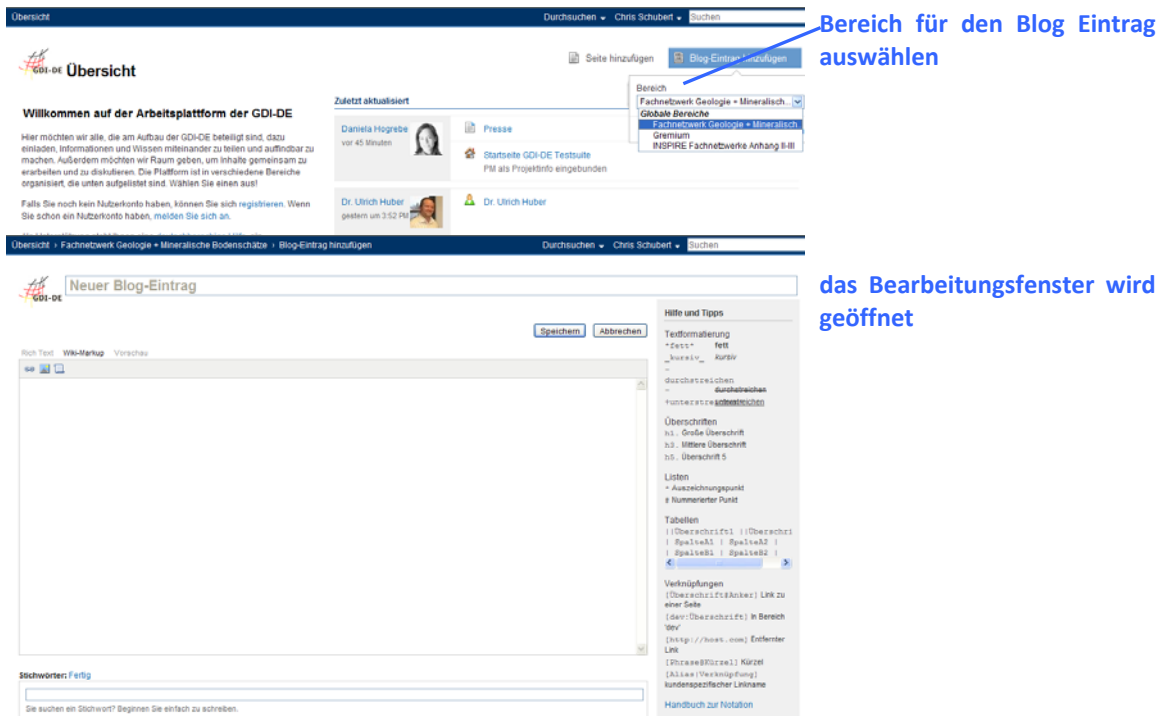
Übersicht

Durchsuchen Chris Schubert Suchen

GDI-DE Übersicht

Seite hinzufügen

Blog-Eintrag hinzufügen

Bereich für den Blog Eintrag auswählen

Bereich

Fachnetzwerk Geologie + Mineralisch...

Globale Bereiche

Fachnetzwerk Geologie + Mineralisch

Gremium

INSPIRE Fachnetzwerke Anhang II-III

Willkommen auf der Arbeitsplattform der GDI-DE

Hier möchten wir alle, die am Aufbau der GDI-DE beteiligt sind, dazu einladen, Informationen und Wissen miteinander zu teilen und auffindbar zu machen. Außerdem möchten wir Raum geben, um Inhalte gemeinsam zu erarbeiten und zu diskutieren. Die Plattform ist in verschiedene Bereiche organisiert, die unten aufgelistet sind. Wählen Sie einen aus!

Falls Sie noch kein Nutzerkonto haben, können Sie sich registrieren. Wenn Sie schon ein Nutzerkonto haben, melden Sie sich an.

Zuletzt aktualisiert

Daniela Hogrebe
vor 45 Minuten

Presse

Startseite GDI-DE Testsuite
PM als Projektinfo eingebunden

Dr. Ulrich Huber
gestern um 3:52 PM

Dr. Ulrich Huber

Übersicht › Fachnetzwerk Geologie + Mineralische Bodenschätze › Blog-Eintrag hinzufügen

Durchsuchen Chris Schubert Suchen

GDI-DE Neuer Blog-Eintrag

das Bearbeitungsfenster wird geöffnet

Speichern Abbrechen

Rich Text Wiki-Markup Vorschau

Hilfe und Tipps

Textformatierung
*fett* fett
_kursiv_ kursiv
-durchstreichen- durchstreichen
+unterstreichen+ unterstreichen

Überschriften
h1. Große Überschrift
h3. Mittlere Überschrift
h5. Überschrift 5

Listen
* Auszeichnungspunkt
# Nummerierter Punkt

Tabellen
||Überschrift1 ||Überschri
| SpalteA1 | SpalteA2 |
| SpalteB1 | SpalteB2 |

Verknüpfungen
[Überschrift#Anker] Link zu einer Seite
[dev:Überschrift] In Bereich 'dev'
[http://host.com] Entfernter Link
[Phrase@Kürzel] Kürzel
[Alias|Verknüpfung] kundenspezifischer Linkname

Handbuch zur Notation

Stichwörter: Fertig

Sie suchen ein Stichwort? Beginnen Sie einfach zu schreiben.